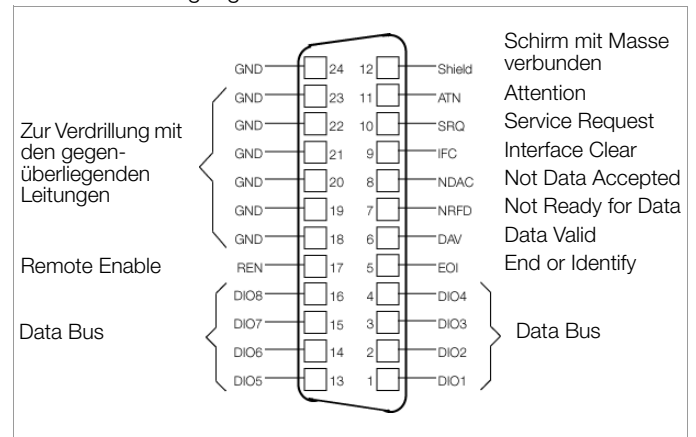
Schirm mit Masse verbunden

GND 24 12 Shield

Attention

GND 23 11 ATN

Zur Verdrillung mit den gegenüberliegenden Leitungen

Service Request

GND 22 10 SRQ

Interface Clear

GND 21 9 IFC

Not Data Accepted

GND 20 8 NDAC

Not Ready for Data

GND 19 7 NRFD

Data Valid

GND 18 6 DAV

Remote Enable

End or Identify

REN 17 5 EOI

DIO8 16 4 DIO4

Data Bus

Data Bus

DIO7 15 3 DIO3

DIO6 14 2 DIO2

DIO5 13 1 DIO1